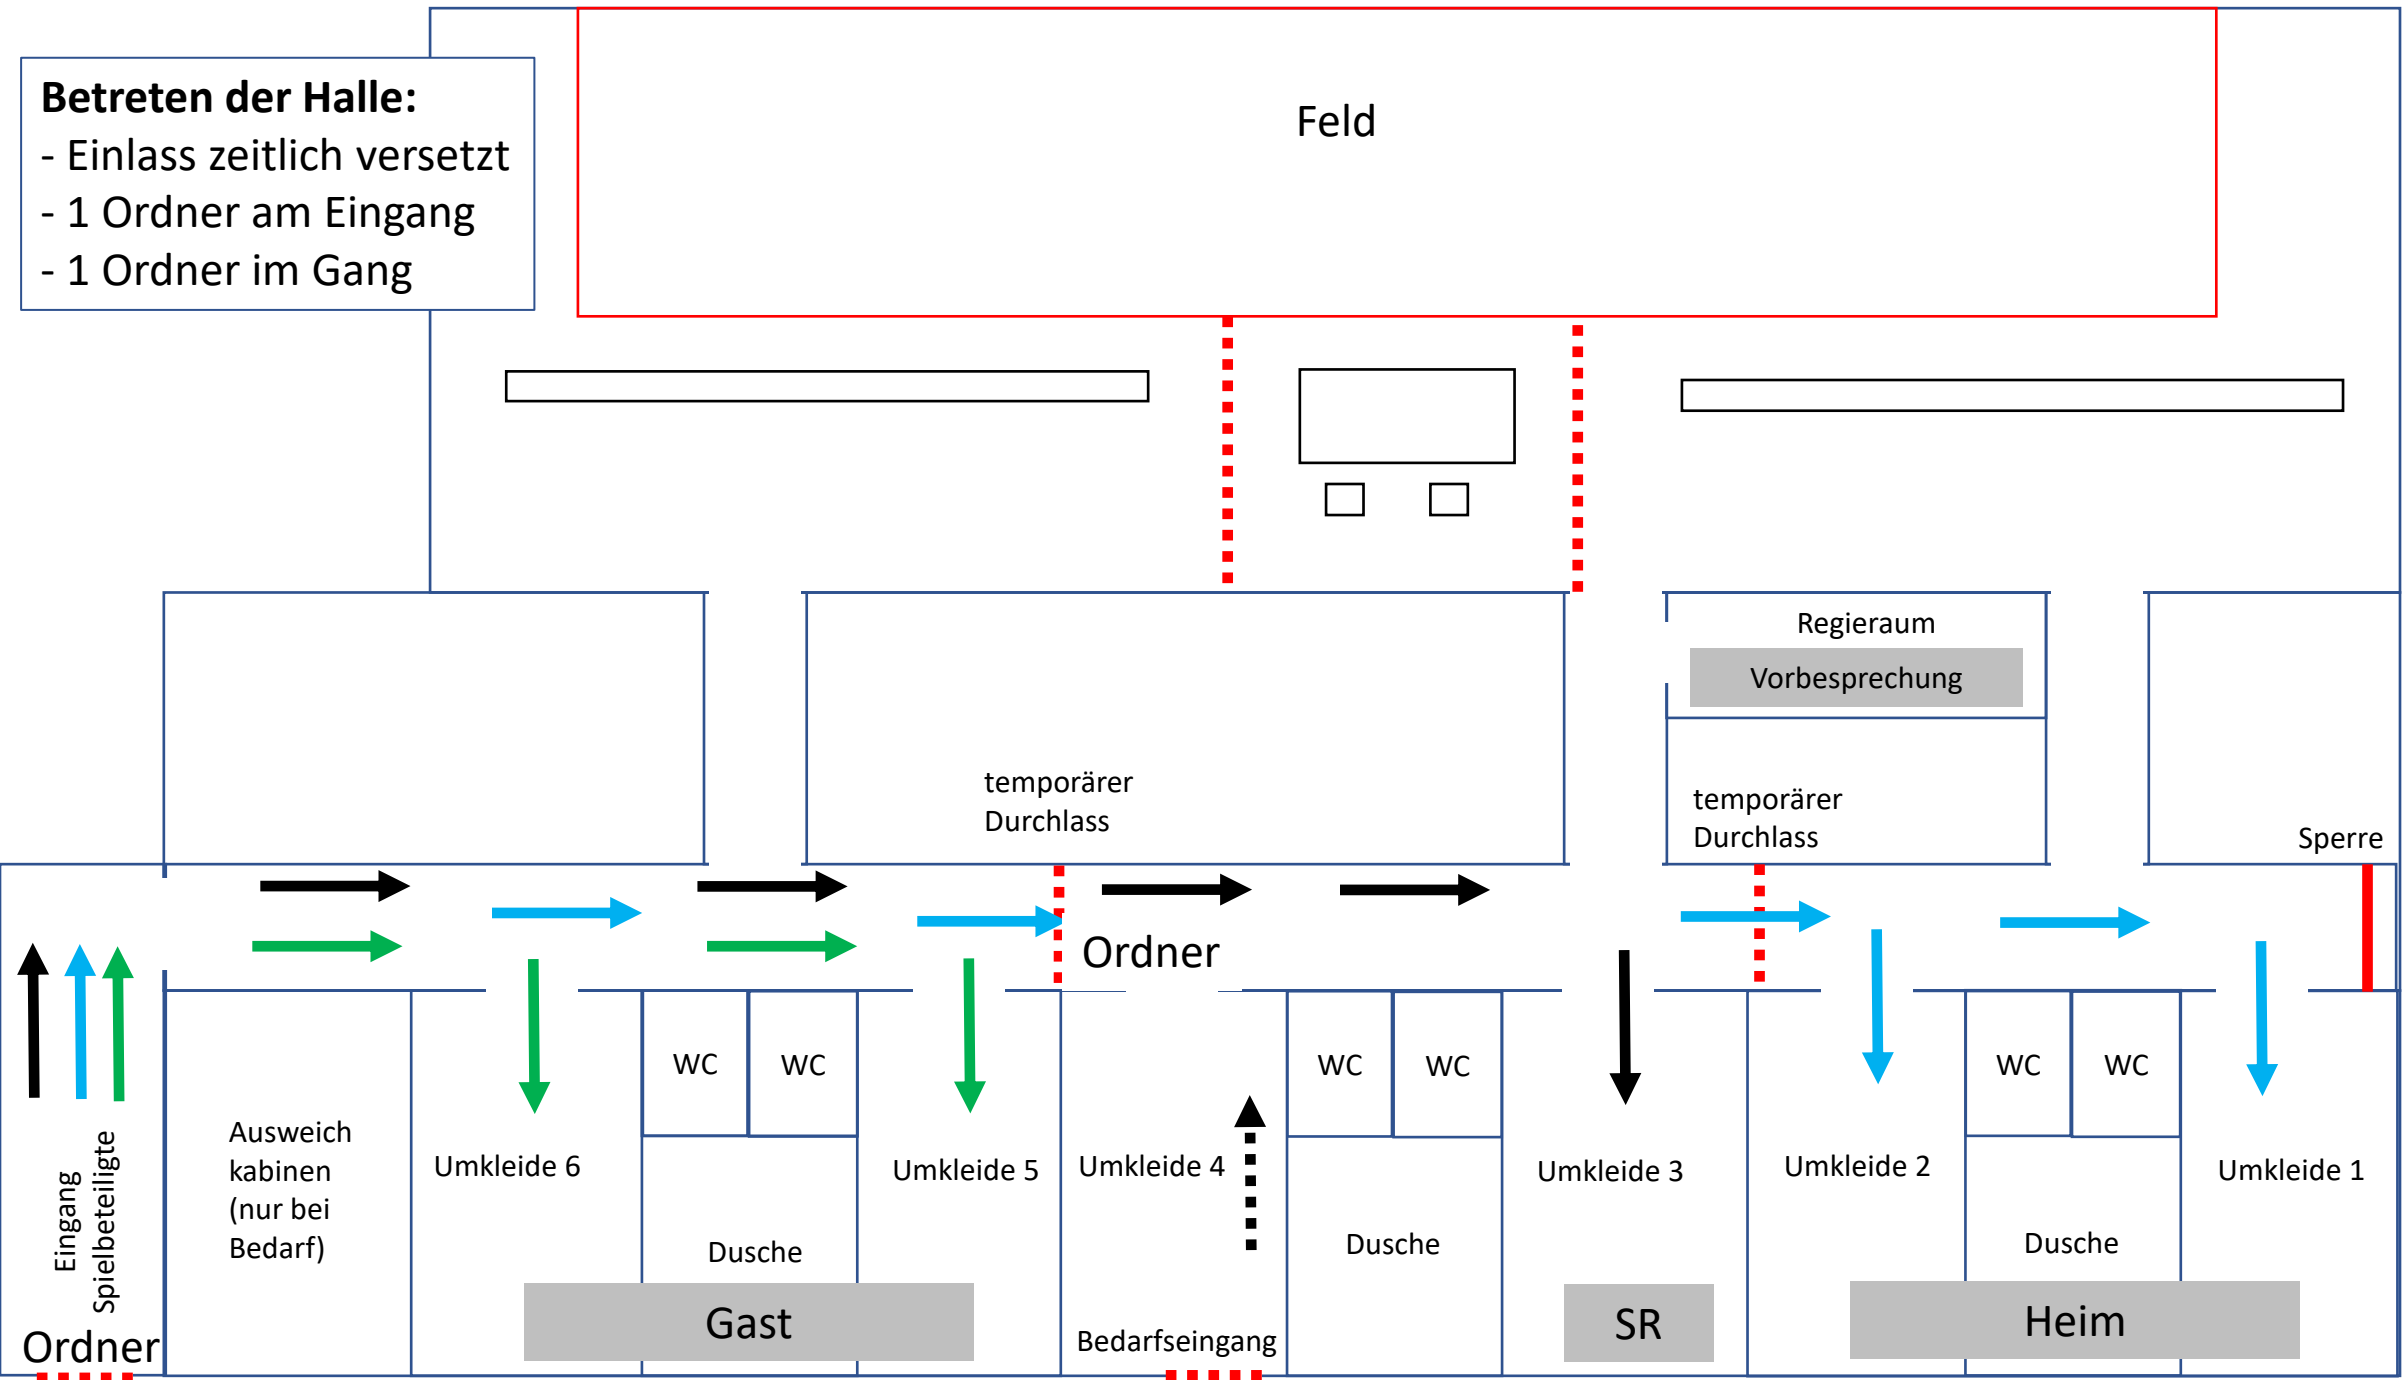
**Betreten der Halle:**
- Einlass zeitlich versetzt
- 1 Ordner am Eingang
- 1 Ordner im Gang

Feld

Regieraum

Vorbesprechung

temporärer Durchlass

temporärer Durchlass

Sperre

Ordner

WC WC WC WC WC WC

Eingang Spielbeteiligte

Ausweich kabinen (nur bei Bedarf)

Umkleide 6

Umkleide 5

Umkleide 4

Umkleide 3

Umkleide 2

Umkleide 1

Dusche

Dusche

Dusche

Gast

SR

Heim

Bedarfseingang

Ordner